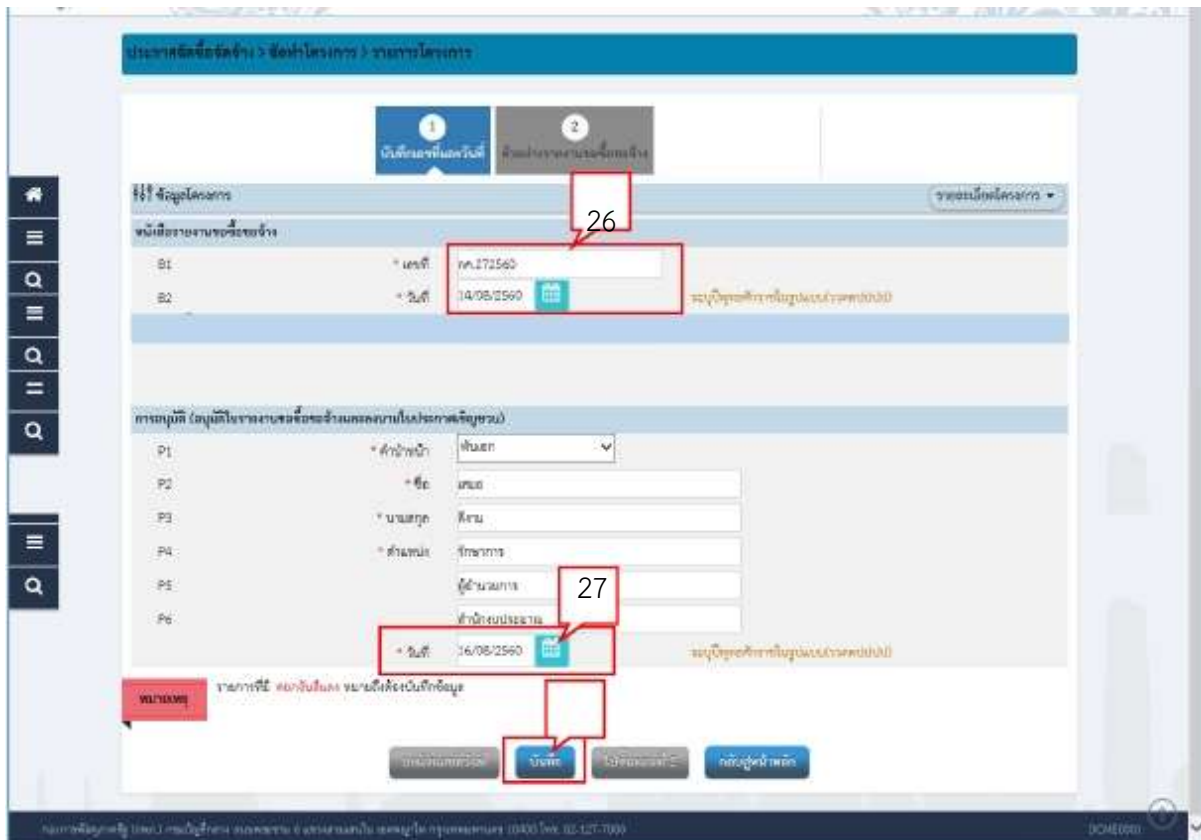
ประกาศจัดซื้อจัดจ้าง > จัดทำโครงการ > รายการโครงการ

1
บันทึกเลขที่และวันที่

2
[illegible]

ข้อมูลโครงการ

รายละเอียดโครงการ ▾

หนังสือรายงานขอซื้อขอจ้าง

26

B1 * เลขที่ กค.272560

B2 * วันที่ 14/08/2560

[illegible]

การอนุมัติ (อนุมัติในรายงานขอซื้อขอจ้างและผลงานในประกาศเชิญชวน)

P1 * คำนำหน้า พันเอก

P2 * ชื่อ เสมอ

P3 * นามสกุล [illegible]

P4 * ตำแหน่ง รักษาการ

P5 ผู้อำนวยการ

27

P6 สำนักงบประมาณ

* วันที่ 16/08/2560

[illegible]

หมายเหตุ รายการที่มี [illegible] หมายถึงต้องบันทึกข้อมูล

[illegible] บันทึก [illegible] กลับสู่หน้าหลัก

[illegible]